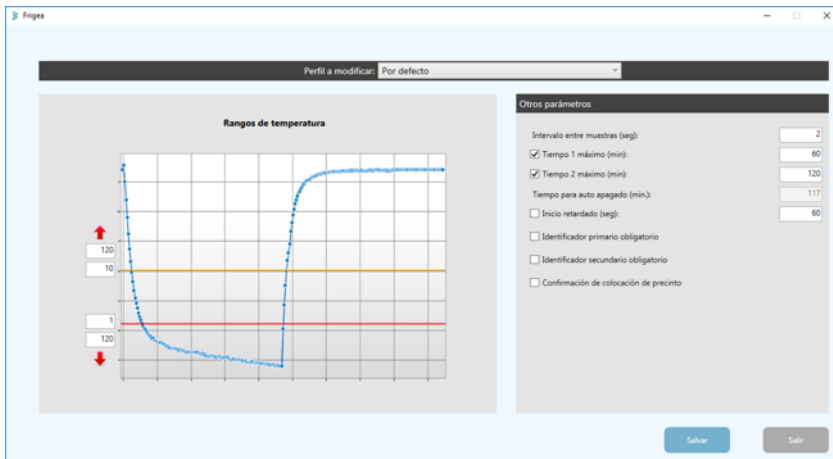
Frigea

Perfil a modificar: Por defecto

Rangos de temperatura

120
10
1
120

Otros parámetros

Intervalo entre muestras (seg): 2
Tiempo 1 máximo (min): 60
Tiempo 2 máximo (min): 120
Tiempo para auto apagado (min.): 117
Inicio retardado (seg): 60
Identificador primario obligatorio
Identificador secundario obligatorio
Confirmación de colocación de precinto

Salvar
Salir